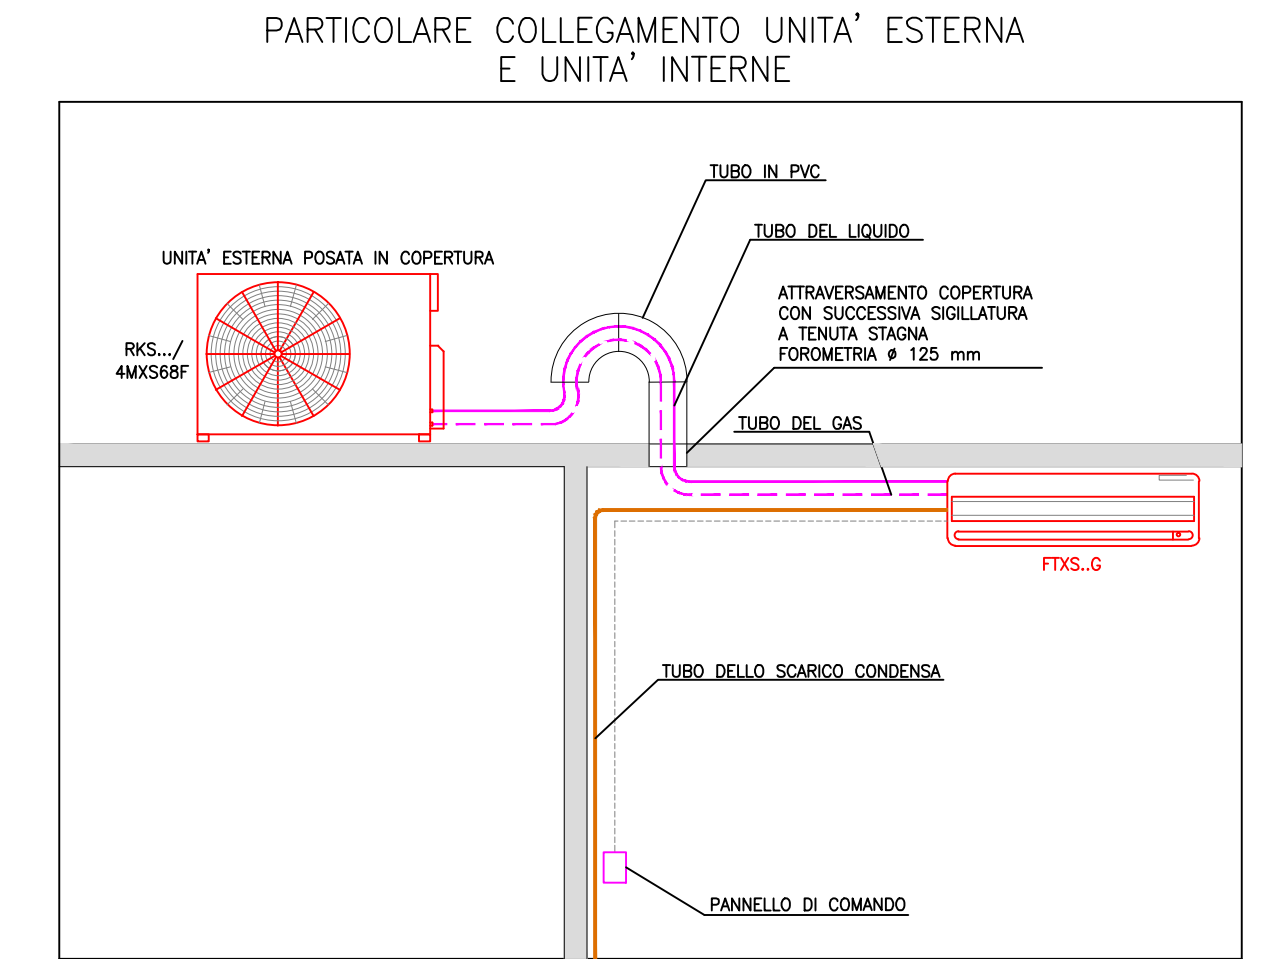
PARTICOLARE COLLEGAMENTO UNITA' ESTERNA
E UNITA' INTERNE

TUBO IN PVC

TUBO DEL LIQUIDO

UNITA' ESTERNA POSATA IN COPERTURA

ATTRAVERSAMENTO COPERTURA
CON SUCCESSIVA SIGILLATURA
A TENUTA STAGNA
FOROMETRIA ø 125 mm

RKS.../
4MXS68F

TUBO DEL GAS

FTXS..G

TUBO DELLO SCARICO CONDENSA

PANNELLO DI COMANDO